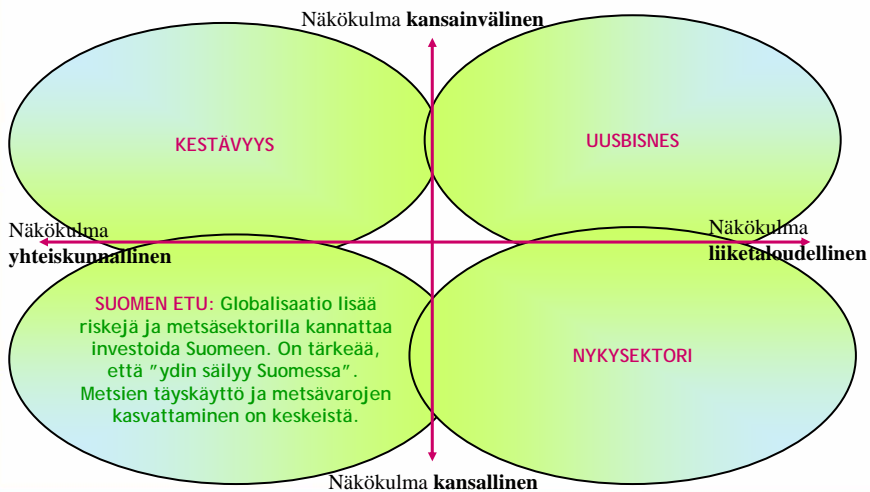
Näkökulma **kansainvälinen**

KESTÄVYYS

UUSBISNES

Näkökulma **yhteiskunnallinen**

Näkökulma **liiketaloudellinen**

SUOMEN ETU: Globalisaatio lisää riskejä ja metsäsektorilla kannattaa investoida Suomeen. On tärkeää, että "ydin säilyy Suomessa". Metsien täyskäyttö ja metsävarojen kasvattaminen on keskeistä.

NYKYSEKTORI

Näkökulma **kansallinen**